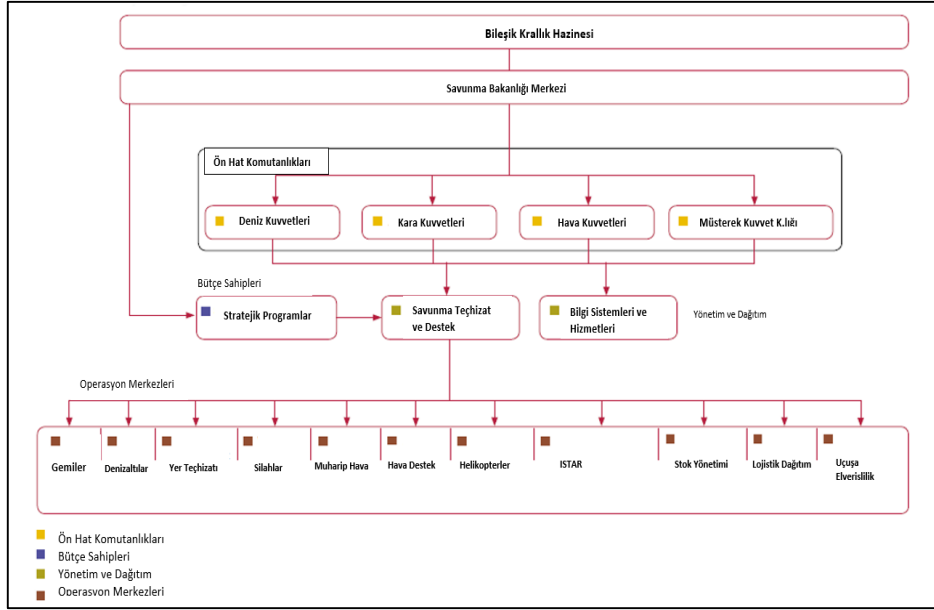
Bileşik Krallık Hazinesi

Savunma Bakanlığı Merkezi

Ön Hat Komutanlıkları

Deniz Kuvvetleri

Kara Kuvvetleri

Hava Kuvvetleri

Müsterek Kuvvet K.lığı

Bütçe Sahipleri

Stratejik Programlar

Savunma Teçhizat ve Destek

Bilgi Sistemleri ve Hizmetleri

Yönetim ve Dağıtım

Operasyon Merkezleri

Gemiler

Denizaltılar

Yer Teçhizatı

Silahlar

Muharip Hava

Hava Destek

Helikopterler

ISTAR

Stok Yönetimi

Lojistik Dağıtım

Uçuşa Elverislilik

Ön Hat Komutanlıkları
Bütçe Sahipleri
Yönetim ve Dağıtım
Operasyon Merkezleri